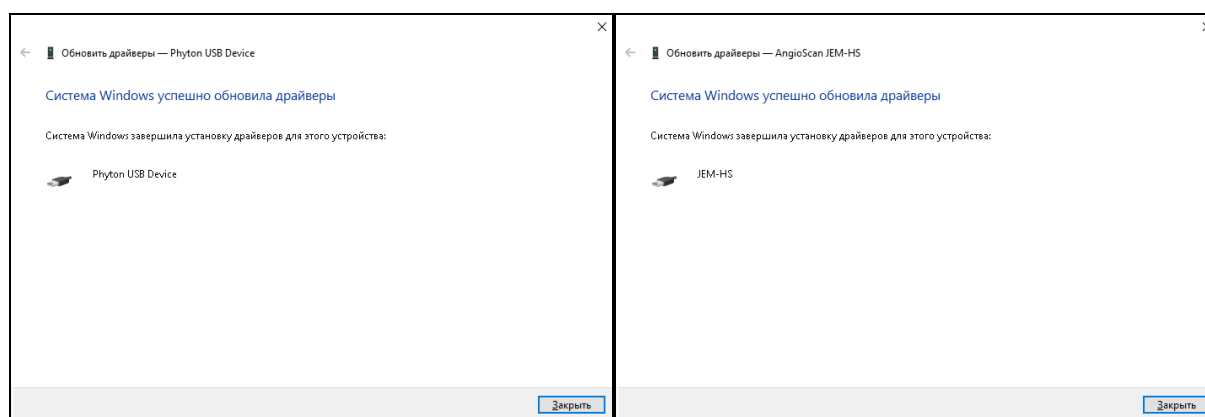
×

← Обновить драйверы — Phyton USB Device

Система Windows успешно обновила драйверы

Система Windows завершила установку драйверов для этого устройства:

Phyton USB Device

Закрыть

← Обновить драйверы — AngioScan JEM-HS

Система Windows успешно обновила драйверы

Система Windows завершила установку драйверов для этого устройства:

JEM-HS

Закрыть